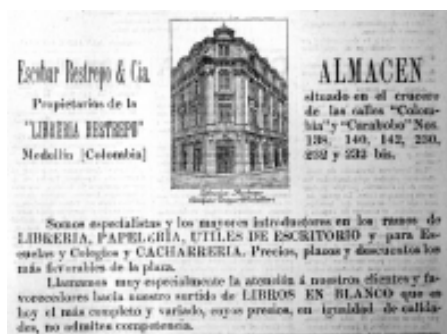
Escobar Restrepo & Cia.

Propietarios de la

"LIBRERIA RESTREPO"

Medellin [Colombia]

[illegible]

ALMACEN

situado en el crucero de las calles "Colombia" y "Carabobo" Nos 138, 140, 142, 230, 232 y 232 bis.

Somos especialistas y los mayores introductores en los ramos de LIBRERIA, PAPELERIA, UTILES DE ESCRITORIO y para Escuelas y Colegios y CACHARRERIA. Precios, plazos y descuentos los más favorables de la plaza.

Llamamos muy especialmente la atención á nuestros clientes y favorecedores hacia nuestro surtido de LIBROS EN BLANCO que es hoy el más completo y variado, cuyos precios, en igualdad de calidades, no admiten competencia.